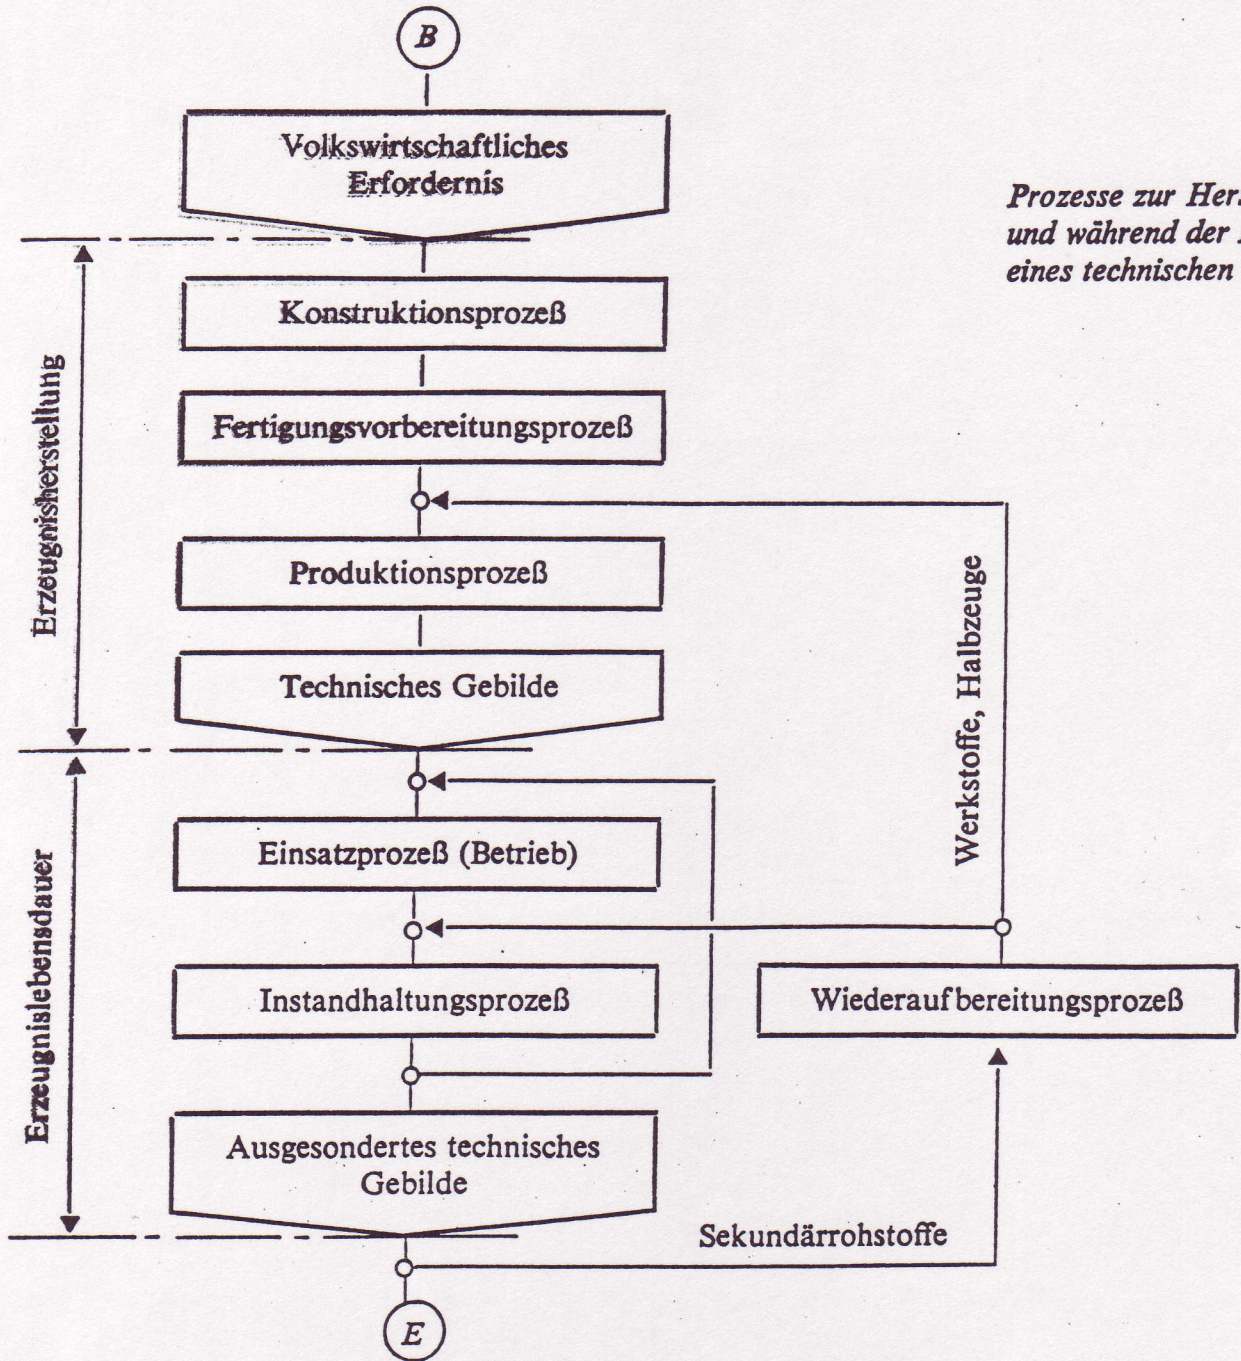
B

Volkswirtschaftliches Erfordernis

Prozesse zur Her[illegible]
und während der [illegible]
eines technischen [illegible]

Erzeugnisherstellung

Konstruktionsprozeß

Fertigungsvorbereitungsprozeß

Produktionsprozeß

Technisches Gebilde

Werkstoffe, Halbzeuge

Erzeugnislebensdauer

Einsatzprozeß (Betrieb)

Instandhaltungsprozeß

Wiederaufbereitungsprozeß

Ausgesondertes technisches Gebilde

Sekundärrohstoffe

E